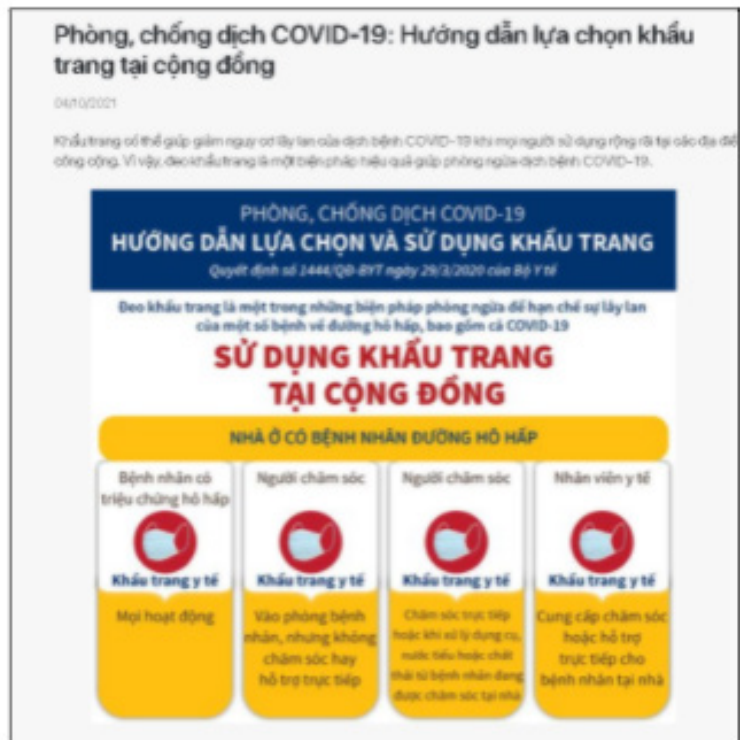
Phòng, chống dịch COVID-19: Hướng dẫn lựa chọn khẩu trang tại cộng đồng

04/10/2021

Khẩu trang có thể giúp giảm nguy cơ lây lan của dịch bệnh COVID-19 khi mọi người sử dụng rộng rãi tại các địa điểm công cộng. Vì vậy, đeo khẩu trang là một biện pháp hiệu quả giúp phòng ngừa dịch bệnh COVID-19.

PHÒNG, CHỐNG DỊCH COVID-19
HƯỚNG DẪN LỰA CHỌN VÀ SỬ DỤNG KHẨU TRANG
Quyết định số 1444/QĐ-BYT ngày 29/3/2020 của Bộ Y tế

Đeo khẩu trang là một trong những biện pháp phòng ngừa để hạn chế sự lây lan của một số bệnh về đường hô hấp, bao gồm cả COVID-19

SỬ DỤNG KHẨU TRANG TẠI CỘNG ĐỒNG

NHÀ Ở CÓ BỆNH NHÂN ĐƯỜNG HÔ HẤP

Bệnh nhân có triệu chứng hô hấp
Khẩu trang y tế
Mọi hoạt động

Người chăm sóc
Khẩu trang y tế
Vào phòng bệnh nhân, nhưng không chăm sóc hay hỗ trợ trực tiếp

Người chăm sóc
Khẩu trang y tế
Chăm sóc trực tiếp hoặc khi xử lý dụng cụ, nước tiểu hoặc chất thải từ bệnh nhân đang được chăm sóc tại nhà

Nhân viên y tế
Khẩu trang y tế
Cung cấp chăm sóc hoặc hỗ trợ trực tiếp cho bệnh nhân tại nhà